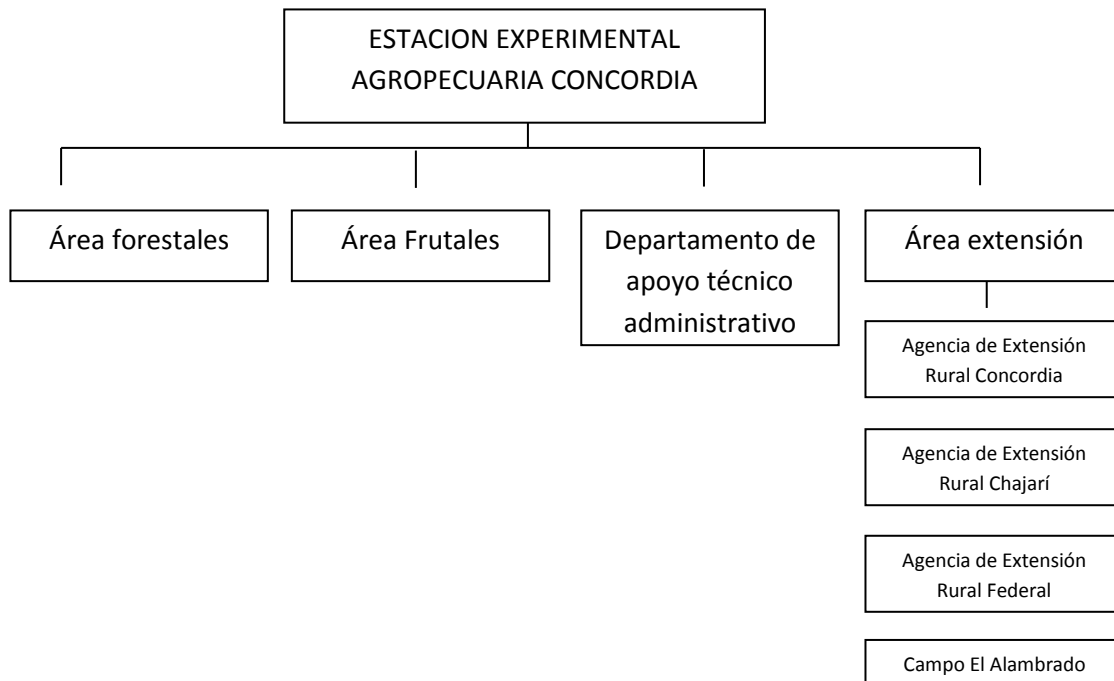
ESTACION EXPERIMENTAL AGROPECUARIA CONCORDIA

Área forestales

Área Frutales

Departamento de apoyo técnico administrativo

Área extensión

Agencia de Extensión Rural Concordia

Agencia de Extensión Rural Chajarí

Agencia de Extensión Rural Federal

Campo El Alambrado